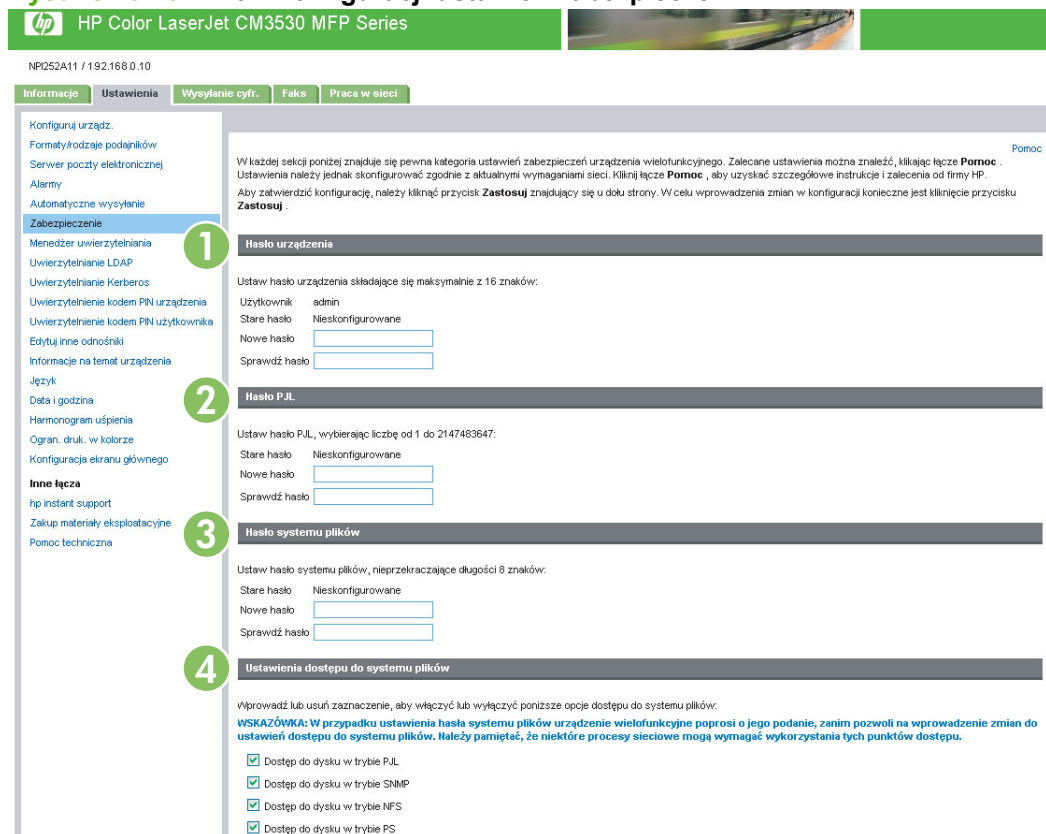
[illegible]

HP Color LaserJet CM3530 MFP Series

NPI252A11 / 192.168.0.10

Informacje | Ustawienia | Wysyłanie cyfr. | Faks | Praca w sieci

Konfiguruj urządz.
Formaty/rodzaje podajników
Serwer poczty elektronicznej
Alarmy
Automatyczne wysyłanie
Zabezpieczenie
Menedżer uwierzytelniania
Uwierzytelnianie LDAP
Uwierzytelnianie Kerberos
Uwierzytelnienie kodem PIN urządzenia
Uwierzytelnienie kodem PIN użytkownika
Edytuj inne odnośniki
Informacje na temat urządzenia
Język
Data i godzina
Harmonogram uśpienia
Ogran. druk. w kolorze
Konfiguracja ekranu głównego

Inne łącza
hp instant support
Zakup materiały eksploatacyjne
Pomoc techniczna

Pomoc

W każdej sekcji poniżej znajduje się pewna kategoria ustawień zabezpieczeń urządzenia wielofunkcyjnego. Zalecane ustawienia można znaleźć, klikając łącze **Pomoc** . Ustawienia należy jednak skonfigurować zgodnie z aktualnymi wymaganiami sieci. Kliknij łącze **Pomoc** , aby uzyskać szczegółowe instrukcje i zalecenia od firmy HP.

Aby zatwierdzić konfigurację, należy kliknąć przycisk **Zastosuj** znajdujący się u dołu strony. W celu wprowadzenia zmian w konfiguracji konieczne jest kliknięcie przycisku **Zastosuj** .

1

Hasło urządzenia

Ustaw hasło urządzenia składające się maksymalnie z 16 znaków:

Użytkownik admin
Stare hasło Nieskonfigurowane
Nowe hasło
Sprawdź hasło

2

Hasło PJL

Ustaw hasło PJL, wybierając liczbę od 1 do 2147483647:

Stare hasło Nieskonfigurowane
Nowe hasło
Sprawdź hasło

3

Hasło systemu plików

Ustaw hasło systemu plików, nieprzekraczające długości 8 znaków:

Stare hasło Nieskonfigurowane
Nowe hasło
Sprawdź hasło

4

Ustawienia dostępu do systemu plików

Wprowadź lub usuń zaznaczenie, aby włączyć lub wyłączyć poniższe opcje dostępu do systemu plików:

WSKAZÓWKA: W przypadku ustawienia hasła systemu plików urządzenie wielofunkcyjne poprosi o jego podanie, zanim pozwoli na wprowadzenie zmian do ustawień dostępu do systemu plików. Należy pamiętać, że niektóre procesy sieciowe mogą wymagać wykorzystania tych punktów dostępu.

Dostęp do dysku w trybie PJL
Dostęp do dysku w trybie SNMP
Dostęp do dysku w trybie NFS
Dostęp do dysku w trybie PS